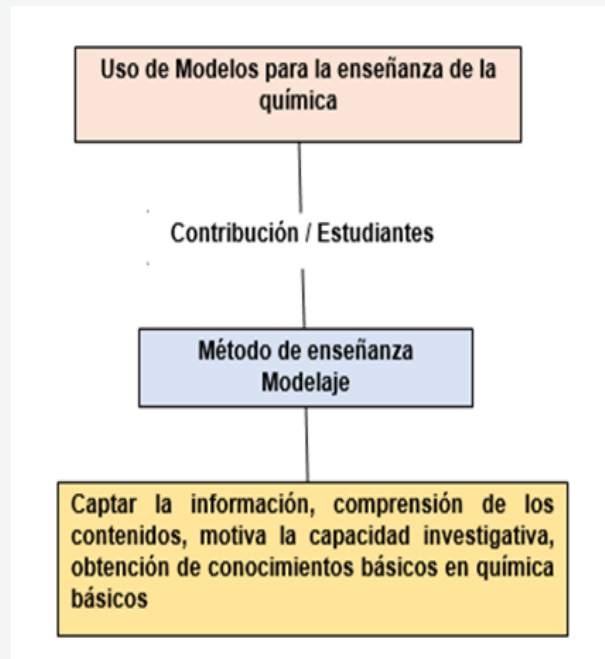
Uso de Modelos para la enseñanza de la química

Contribución / Estudiantes

Método de enseñanza
Modelaje

Captar la información, comprensión de los contenidos, motiva la capacidad investigativa, obtención de conocimientos básicos en química básicos